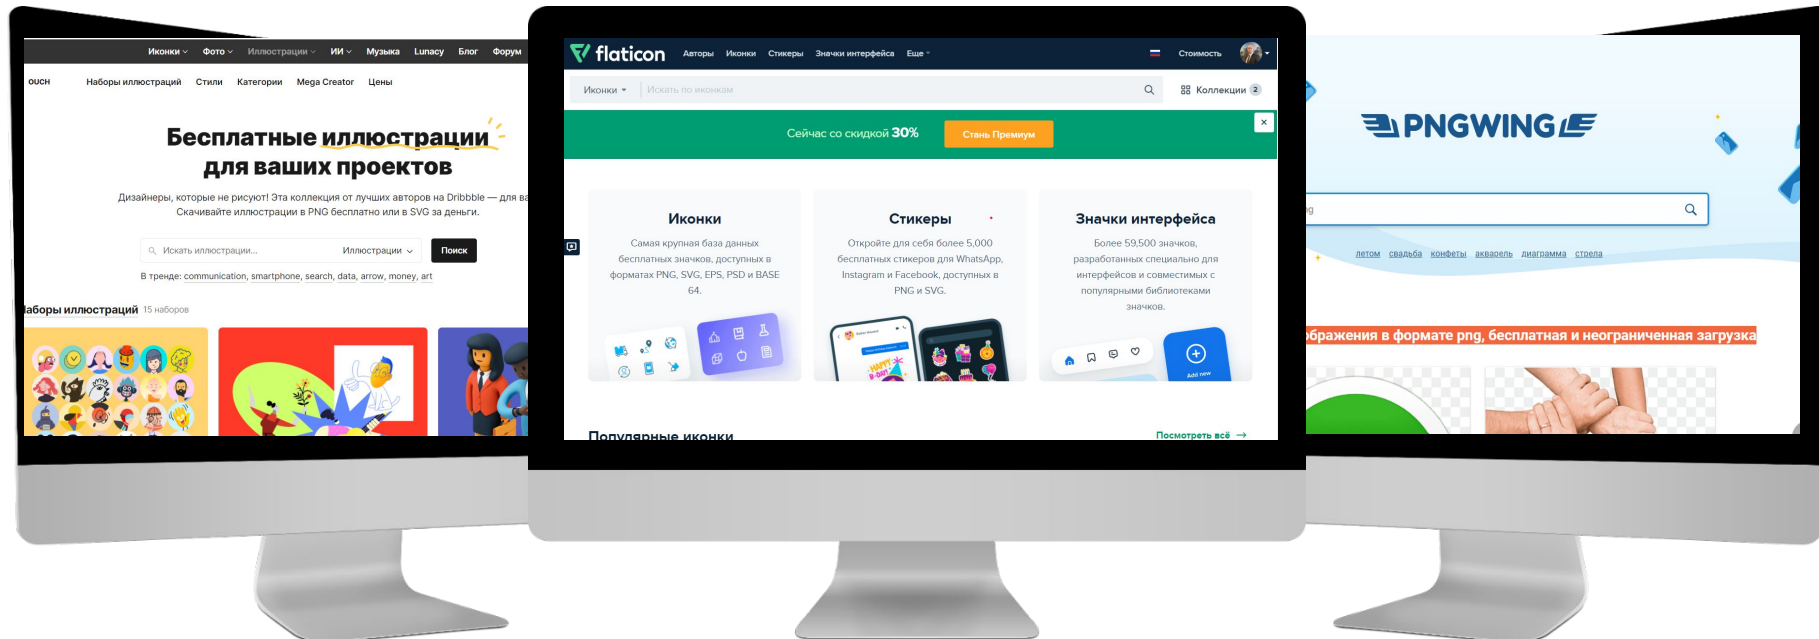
Иконки Фото Иллюстрации ИИ Музыка Lunacy Блог Форум

ouch Наборы иллюстраций Стили Категории Mega Creator Цены

Бесплатные иллюстрации для ваших проектов

Дизайнеры, которые не рисуют! Эта коллекция от лучших авторов на Dribbble — для ва Скачивайте иллюстрации в PNG бесплатно или в SVG за деньги.

Искать иллюстрации... Иллюстрации Поиск

В тренде: communication, smartphone, search, data, arrow, money, art

аборы иллюстраций 15 наборов

flaticon Авторы Иконки Стикеры Значки интерфейса Еще Стоимость

Иконки Искать по иконкам Коллекции 2

Сейчас со скидкой 30% Стань Премиум

Иконки
Самая крупная база данных бесплатных значков, доступных в форматах PNG, SVG, EPS, PSD и BASE 64.

Стикеры
Откройте для себя более 5,000 бесплатных стикеров для WhatsApp, Instagram и Facebook, доступных в PNG и SVG.

Значки интерфейса
Более 59,500 значков, разработанных специально для интерфейсов и совместимых с популярными библиотеками значков.

Add new

Популярные иконки Посмотреть всё

PNGWING

g

летом свадьба конфеты акварель диаграмма стрела

ображения в формате png, бесплатная и неограниченная загрузка